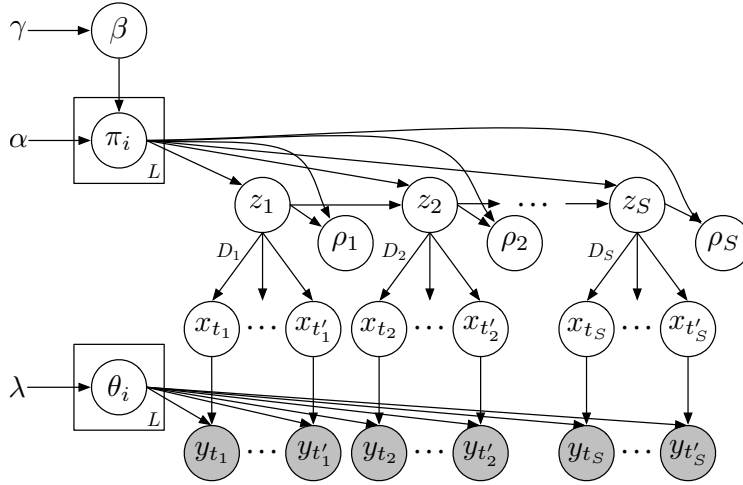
$\gamma$ $\beta$

$\alpha$ $\pi_i$ $L$

$z_1$ $z_2$ $\cdots$ $z_S$

$\rho_1$ $\rho_2$ $\rho_S$

$D_1$ $D_2$ $D_S$

$x_{t_1}$ $\cdots$ $x_{t'_1}$ $x_{t_2}$ $\cdots$ $x_{t'_2}$ $x_{t_S}$ $\cdots$ $x_{t'_S}$

$\lambda$ $\theta_i$ $L$

$y_{t_1}$ $\cdots$ $y_{t'_1}$ $y_{t_2}$ $\cdots$ $y_{t'_2}$ $y_{t_S}$ $\cdots$ $y_{t'_S}$